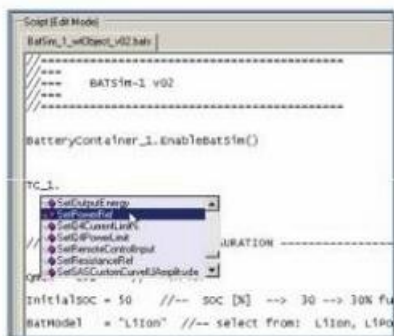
Script [Edit Mode]

BatSim_1_wObject_v02.batv

//=========================================
//===
//===     BATSIM-1 v02
//===
//=========================================

BatteryContainer_1.EnableBatSim()

TC_1.

SetOutputEnergy
SetPowerRef
SetQ4CurrentLimit
SetQ4PowerLimit
SetRemoteControlInput
SetResistanceRef
SetSASCustomCurveUAmplitude

//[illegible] URATION ----------

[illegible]

InitialSOC = 50     //-- SOC [%] --> 30 --> 30% fu

BatModel    = "LiIon"  //-- select from: LiIon, LiPO